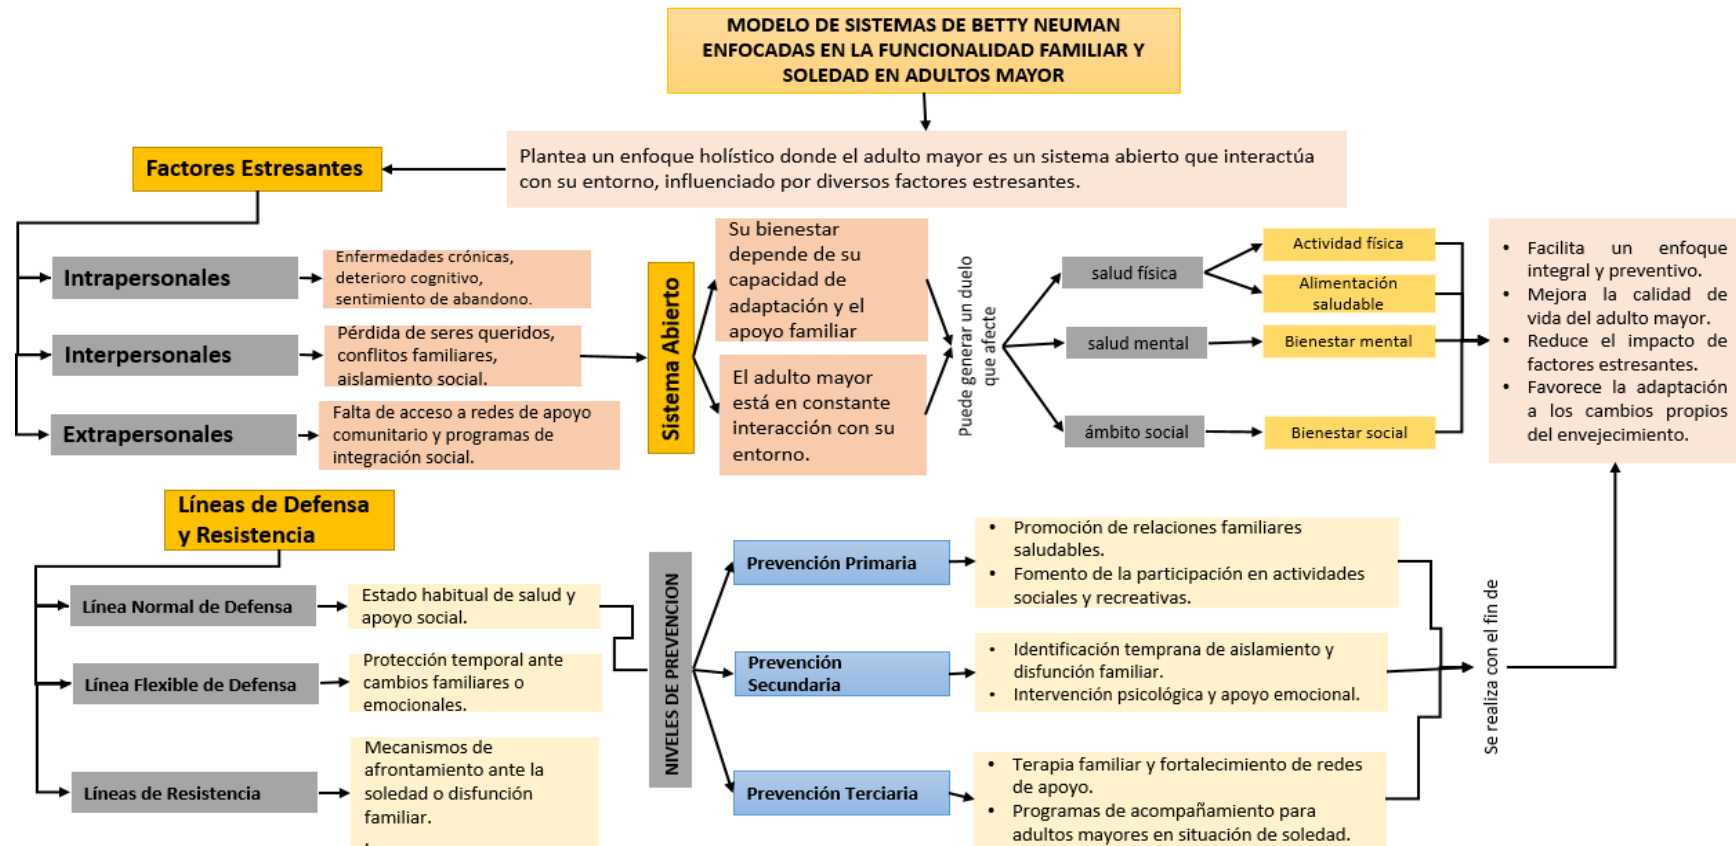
MODELO DE SISTEMAS DE BETTY NEUMAN ENFOCADAS EN LA FUNCIONALIDAD FAMILIAR Y SOLEDAD EN ADULTOS MAYOR

Plantea un enfoque holístico donde el adulto mayor es un sistema abierto que interactúa con su entorno, influenciado por diversos factores estresantes.

Factores Estresantes

Intrapersonales

Enfermedades crónicas, deterioro cognitivo, sentimiento de abandono.

Interpersonales

Pérdida de seres queridos, conflitos familiares, aislamiento social.

Extrapersonales

Falta de acceso a redes de apoyo comunitario y programas de integración social.

Sistema Abierto

Su bienestar depende de su capacidad de adaptación y el apoyo familiar

El adulto mayor está en constante interacción con su entorno.

Puede generar un duelo que afecte

salud física

Actividad física

Alimentación saludable

salud mental

Bienestar mental

ámbito social

Bienestar social

• Facilita un enfoque integral y preventivo.
• Mejora la calidad de vida del adulto mayor.
• Reduce el impacto de factores estresantes.
• Favorece la adaptación a los cambios propios del envejecimiento.

Líneas de Defensa y Resistencia

Línea Normal de Defensa

Estado habitual de salud y apoyo social.

Línea Flexible de Defensa

Protección temporal ante cambios familiares o emocionales.

Líneas de Resistencia

Mecanismos de afrontamiento ante la soledad o disfunción familiar.

NIVELES DE PREVENCION

Prevención Primaria

• Promoción de relaciones familiares saludables.
• Fomento de la participación en actividades sociales y recreativas.

Prevención Secundaria

• Identificación temprana de aislamiento y disfunción familiar.
• Intervención psicológica y apoyo emocional.

Prevención Terciaria

• Terapia familiar y fortalecimiento de redes de apoyo.
• Programas de acompañamiento para adultos mayores en situación de soledad.

Se realiza con el fin de